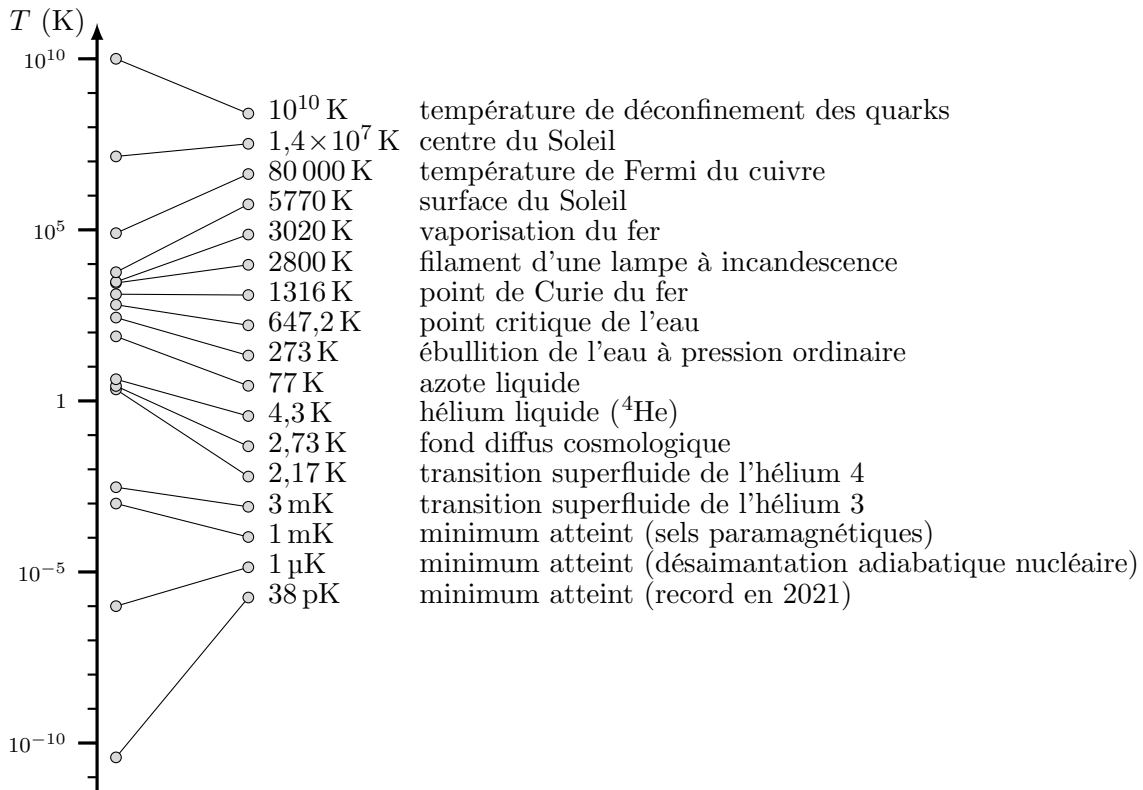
$T$ (K)

$10^{10}$

$10^5$

1

$10^{-5}$

$10^{-10}$

$10^{10}$ K température de déconfinement des quarks
$1{,}4\times10^7$ K centre du Soleil
80 000 K température de Fermi du cuivre
5770 K surface du Soleil
3020 K vaporisation du fer
2800 K filament d'une lampe à incandescence
1316 K point de Curie du fer
647,2 K point critique de l'eau
273 K ébullition de l'eau à pression ordinaire
77 K azote liquide
4,3 K hélium liquide ($^4$He)
2,73 K fond diffus cosmologique
2,17 K transition superfluide de l'hélium 4
3 mK transition superfluide de l'hélium 3
1 mK minimum atteint (sels paramagnétiques)
1 µK minimum atteint (désaimantation adiabatique nucléaire)
38 pK minimum atteint (record en 2021)